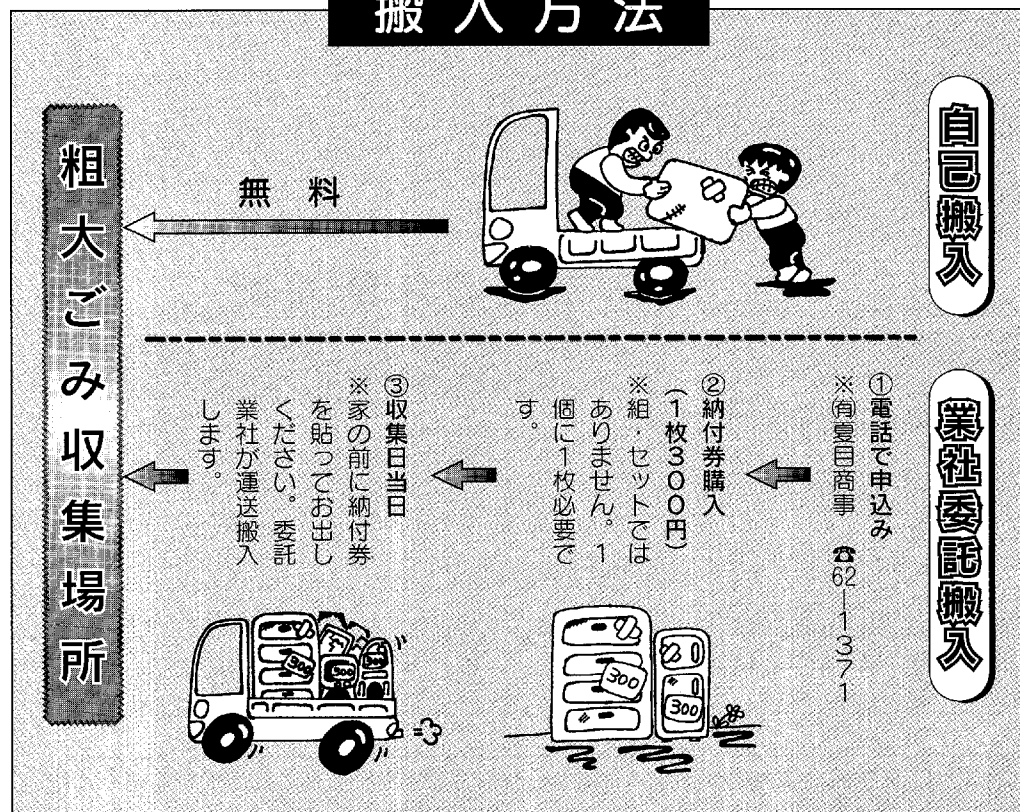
搬入方法

自己搬入

無料

粗大ごみ収集場所

業社委託搬入

①電話で申込み
※㈲夏目商事　☎62―1371

②納付券購入
（1枚300円）
※組・セットではありません。1個に1枚必要です。

③収集日当日
※家の前に納付券を貼ってお出しください。委託業社が運送搬入します。

300

300

300

300